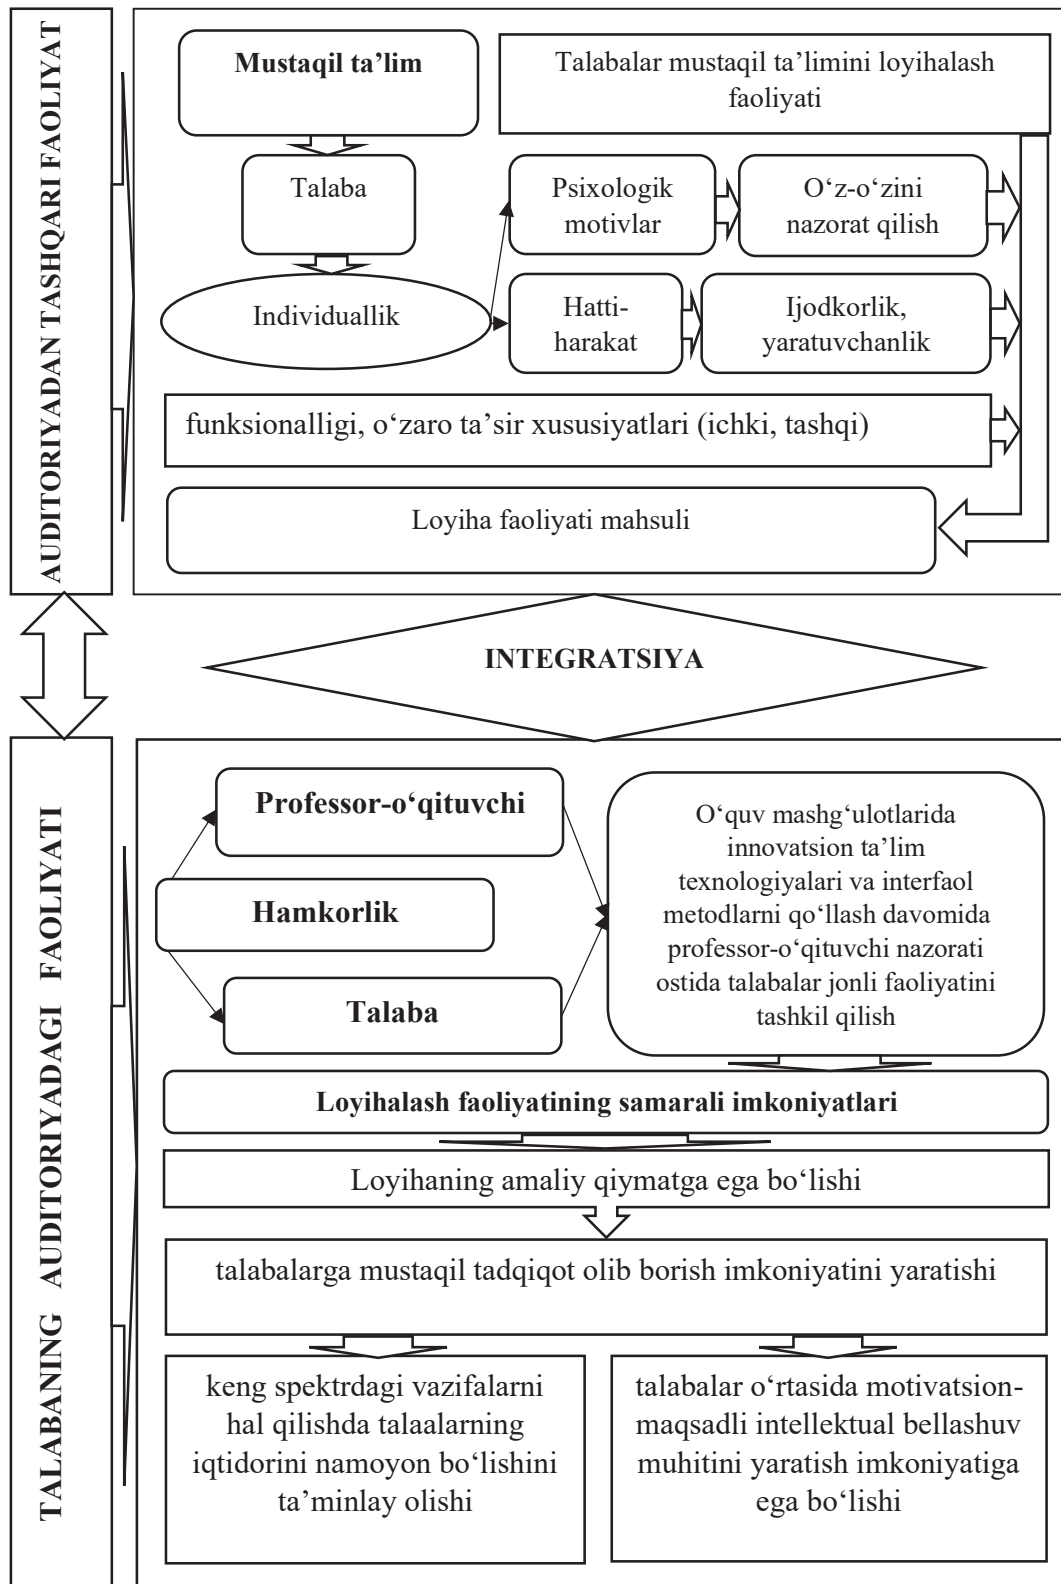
AUDITORIYADAN TASHQARI FAOLIYAT

Mustaqil ta'lim

Talabalar mustaqil ta'limini loyihalash faoliyati

Talaba

Psixologik motivlar

O'z-o'zini nazorat qilish

Individuallik

Hatti-harakat

Ijodkorlik, yaratuvchanlik

funksionalligi, o'zaro ta'sir xususiyatlari (ichki, tashqi)

Loyiha faoliyati mahsuli

INTEGRATSIYA

TALABANING AUDITORIYADAGI FAOLIYATI

Professor-o'qituvchi

Hamkorlik

Talaba

O'quv mashg'ulotlarida innovatsion ta'lim texnologiyalari va interfaol metodlarni qo'llash davomida professor-o'qituvchi nazorati ostida talabalar jonli faoliyatini tashkil qilish

Loyihalash faoliyatining samarali imkoniyatlari

Loyihaning amaliy qiymatga ega bo'lishi

talabalarga mustaqil tadqiqot olib borish imkoniyatini yaratishi

keng spektrdagi vazifalarni hal qilishda talaalarning iqtidorini namoyon bo'lishini ta'minlay olishi

talabalar o'rtasida motivatsion-maqsadli intellektual bellashuv muhitini yaratish imkoniyatiga ega bo'lishi